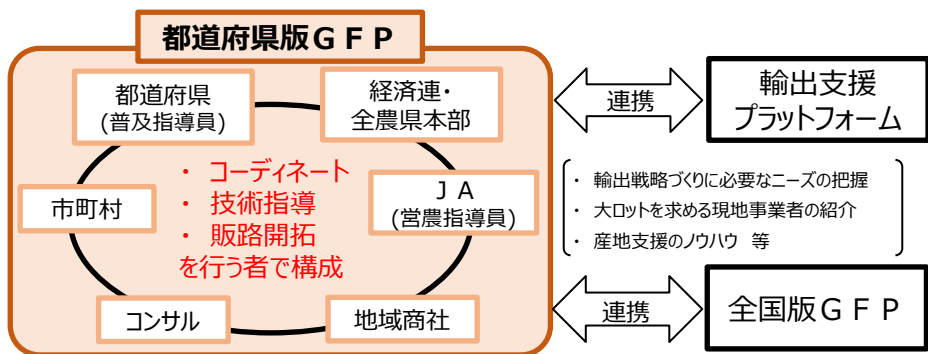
都道府県版ＧＦＰ

都道府県
(普及指導員)

経済連・
全農県本部

市町村

・ コーディネート
・ 技術指導
・ 販路開拓
を行う者で構成

ＪＡ
(営農指導員)

コンサル

地域商社

連携

輸出支援
プラットフォーム

・ 輸出戦略づくりに必要なニーズの把握
・ 大ロットを求める現地事業者の紹介
・ 産地支援のノウハウ　等

連携

全国版ＧＦＰ